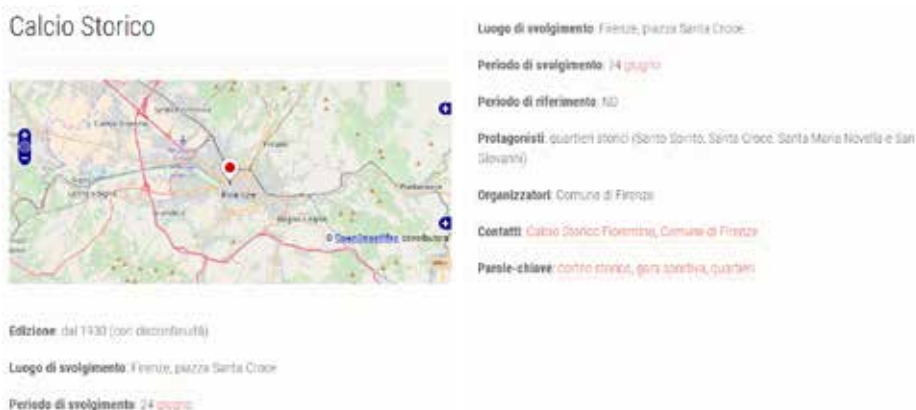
Calcio Storico

Luogo di svolgimento: Firenze, piazza Santa Croce

Periodo di svolgimento: 24 giugno

Periodo di riferimento: ND

Protagonisti: quartieri storici (Santo Spirito, Santa Croce, Santa Maria Novella e San Giovanni)

Organizzatori: Comune di Firenze

Contatti: Calcio Storico Fiorentino, Comune di Firenze

Parole-chiave: corteo storico, gara sportiva, quartieri

© OpenStreetMap contributors

Edizione: dal 1930 (con discontinuità)

Luogo di svolgimento: Firenze, piazza Santa Croce

Periodo di svolgimento: 24 giugno